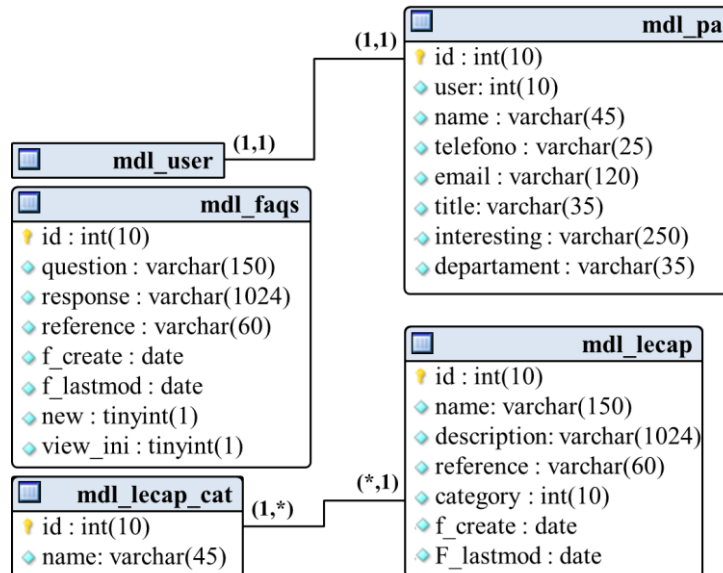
mdl_pa
id : int(10)
user: int(10)
name : varchar(45)
telefono : varchar(25)
email : varchar(120)
title: varchar(35)
interesting : varchar(250)
departament : varchar(35)

(1,1)

mdl_user
(1,1)

mdl_faqs
id : int(10)
question : varchar(150)
response : varchar(1024)
reference : varchar(60)
f_create : date
f_lastmod : date
new : tinyint(1)
view_ini : tinyint(1)

mdl_lecap
id : int(10)
name: varchar(150)
description: varchar(1024)
reference : varchar(60)
category : int(10)
f_create : date
F_lastmod : date

(*,1)
(1,*)

mdl_lecap_cat
id : int(10)
name: varchar(45)